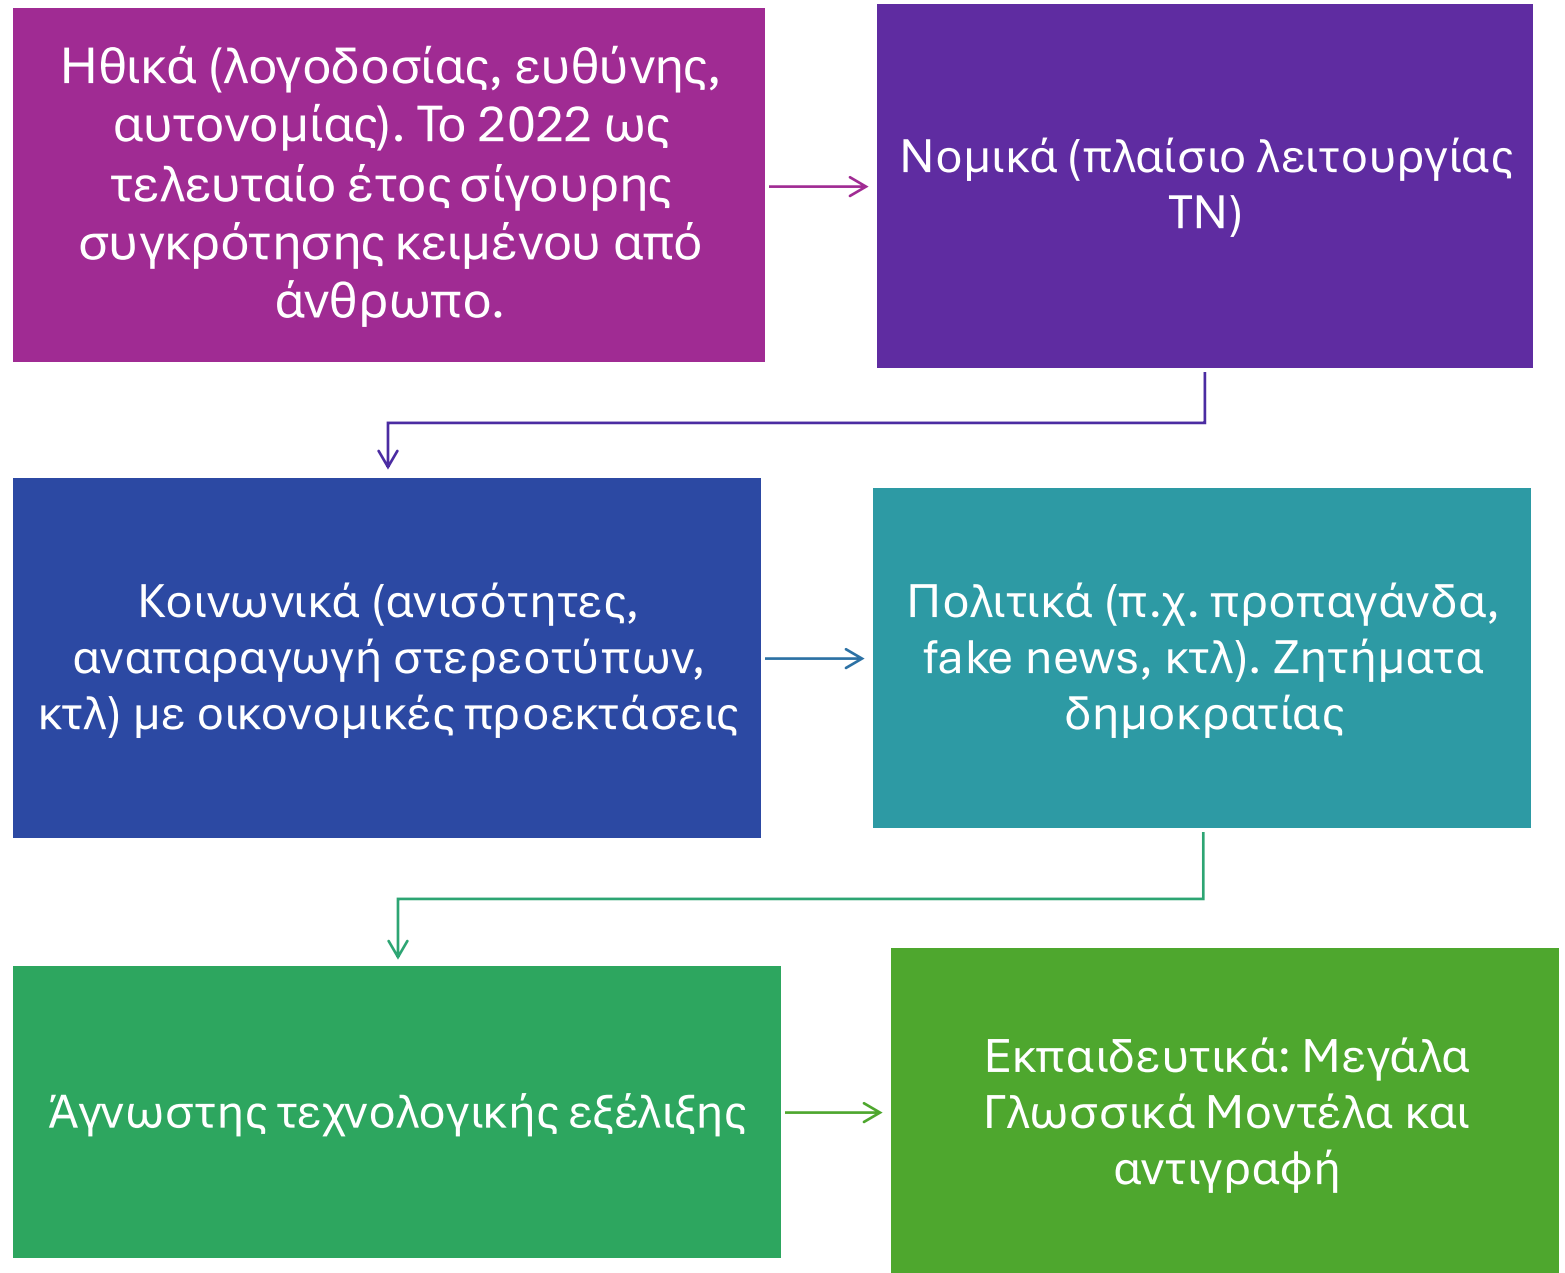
Ηθικά (λογοδοσίας, ευθύνης, αυτονομίας). Το 2022 ως τελευταίο έτος σίγουρης συγκρότησης κειμένου από άνθρωπο.

Νομικά (πλαίσιο λειτουργίας ΤΝ)

Κοινωνικά (ανισότητες, αναπαραγωγή στερεοτύπων, κτλ) με οικονομικές προεκτάσεις

Πολιτικά (π.χ. προπαγάνδα, fake news, κτλ). Ζητήματα δημοκρατίας

Άγνωστης τεχνολογικής εξέλιξης

Εκπαιδευτικά: Μεγάλα Γλωσσικά Μοντέλα και αντιγραφή